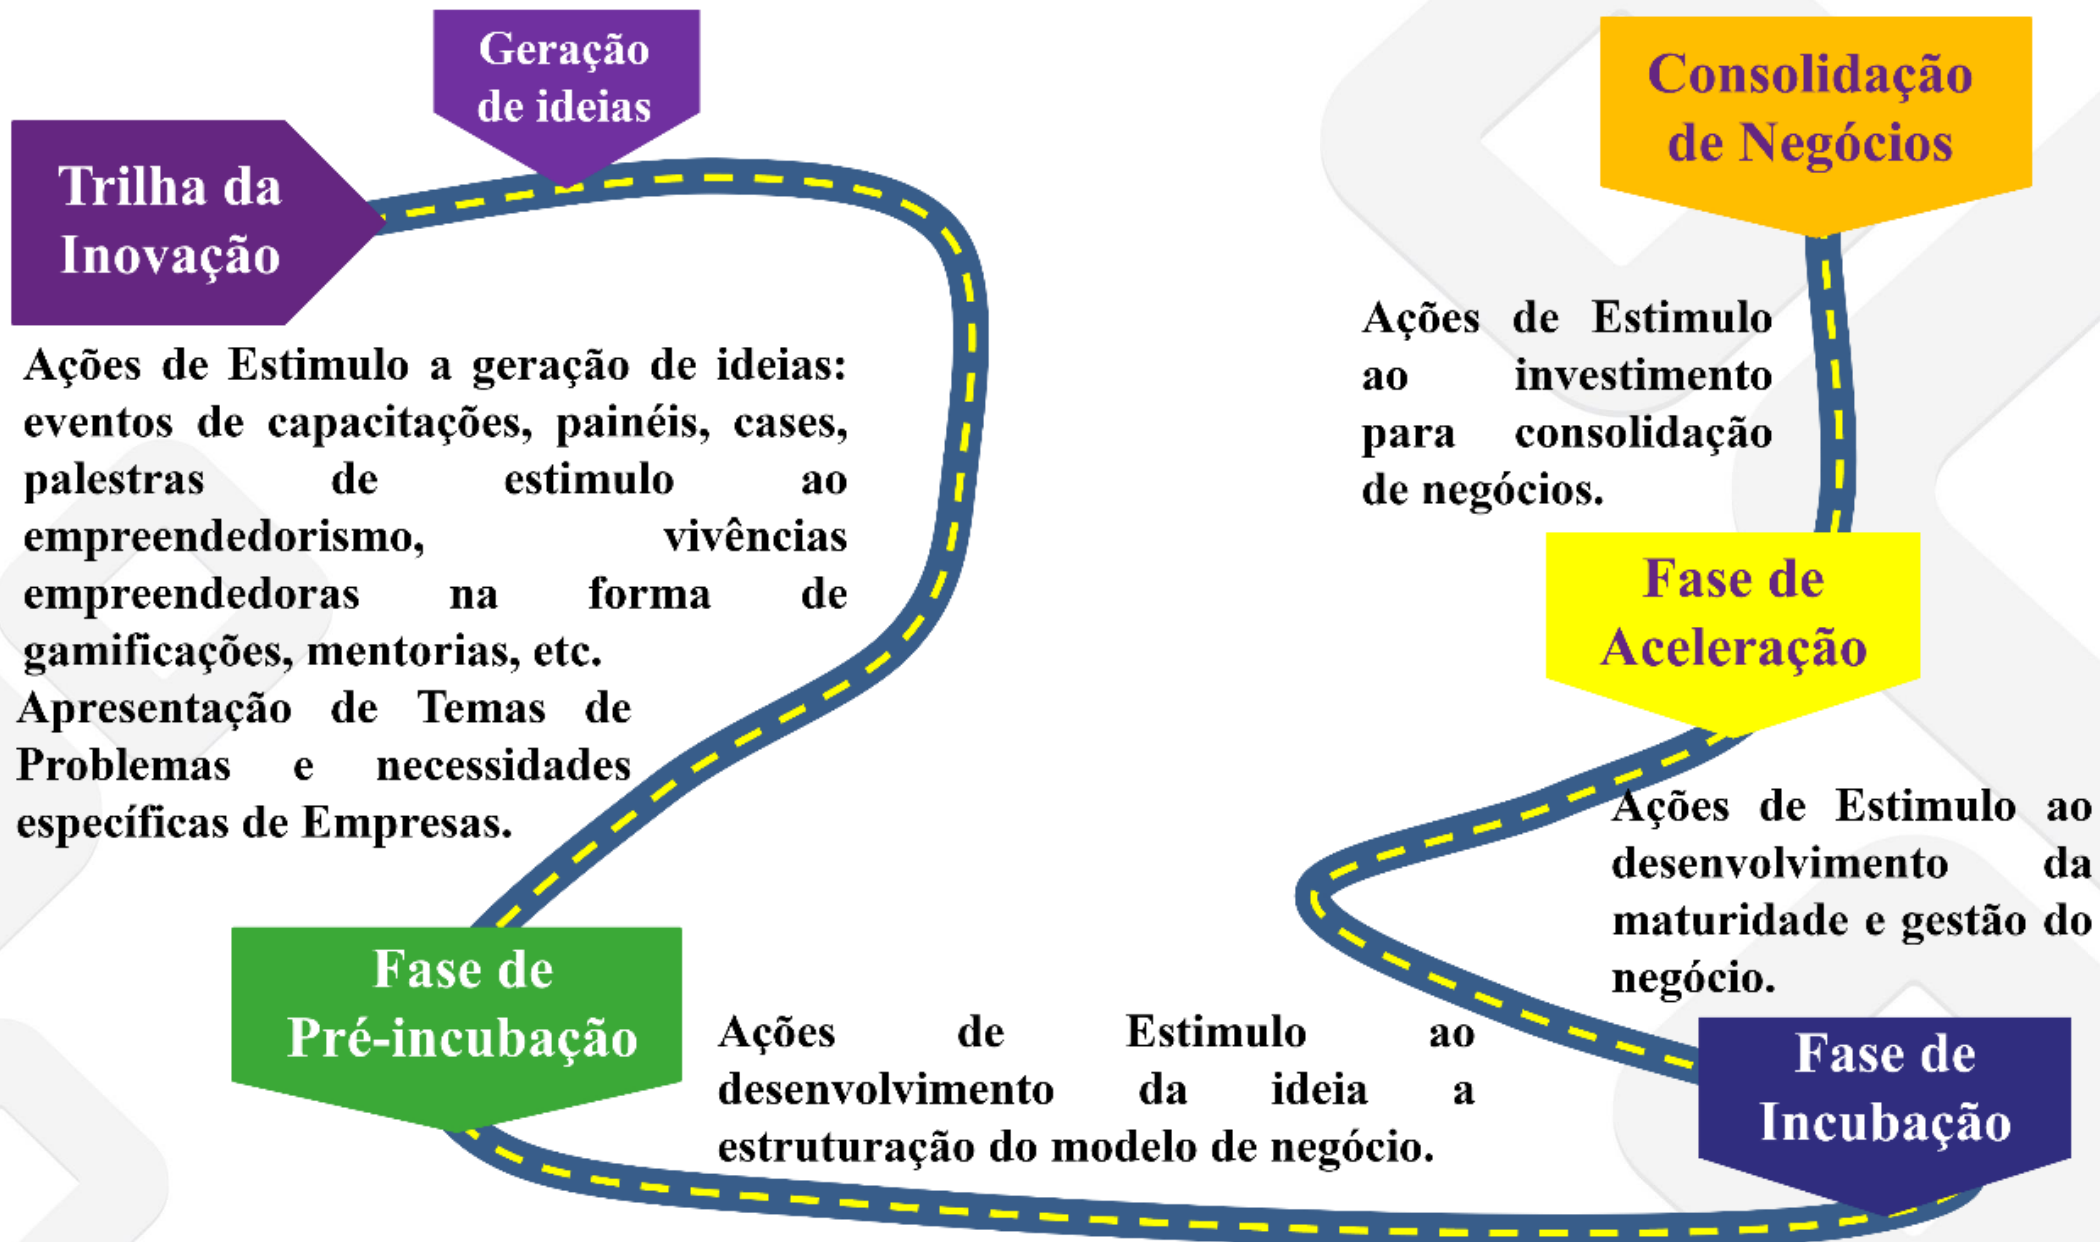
Trilha da Inovação

Geração de ideias

Ações de Estimulo a geração de ideias: eventos de capacitações, painéis, cases, palestras de estimulo ao empreendedorismo, vivências empreendedoras na forma de gamificações, mentorias, etc.

Apresentação de Temas de Problemas e necessidades específicas de Empresas.

Fase de Pré-incubação

Ações de Estimulo ao desenvolvimento da ideia a estruturação do modelo de negócio.

Fase de Incubação

Ações de Estimulo ao desenvolvimento da maturidade e gestão do negócio.

Fase de Aceleração

Ações de Estimulo ao investimento para consolidação de negócios.

Consolidação de Negócios